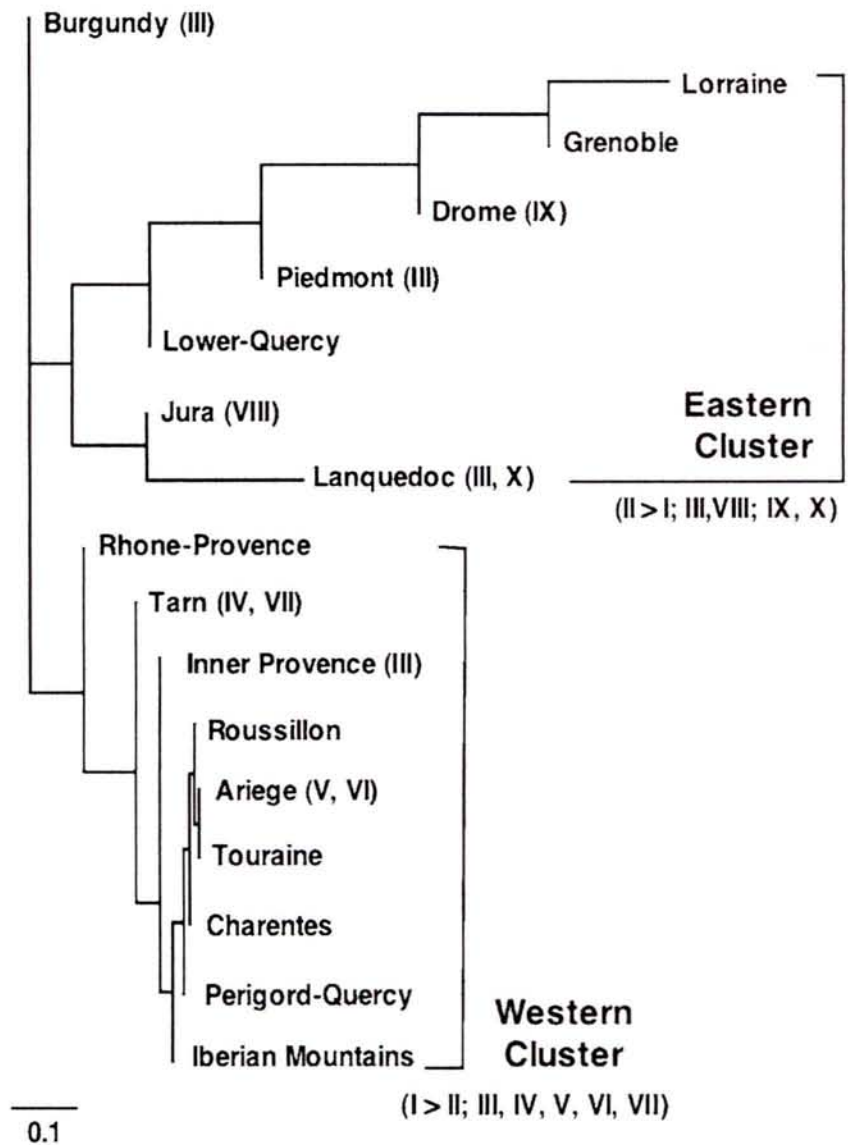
Burgundy (III)

Lorraine

Grenoble

Drome (IX)

Piedmont (III)

Lower-Quercy

Jura (VIII)

Lanquedoc (III, X)

Eastern Cluster

(II > I; III,VIII; IX, X)

Rhone-Provence

Tarn (IV, VII)

Inner Provence (III)

Roussillon

Ariege (V, VI)

Touraine

Charentes

Perigord-Quercy

Iberian Mountains

Western Cluster

(I > II; III, IV, V, VI, VII)

0.1